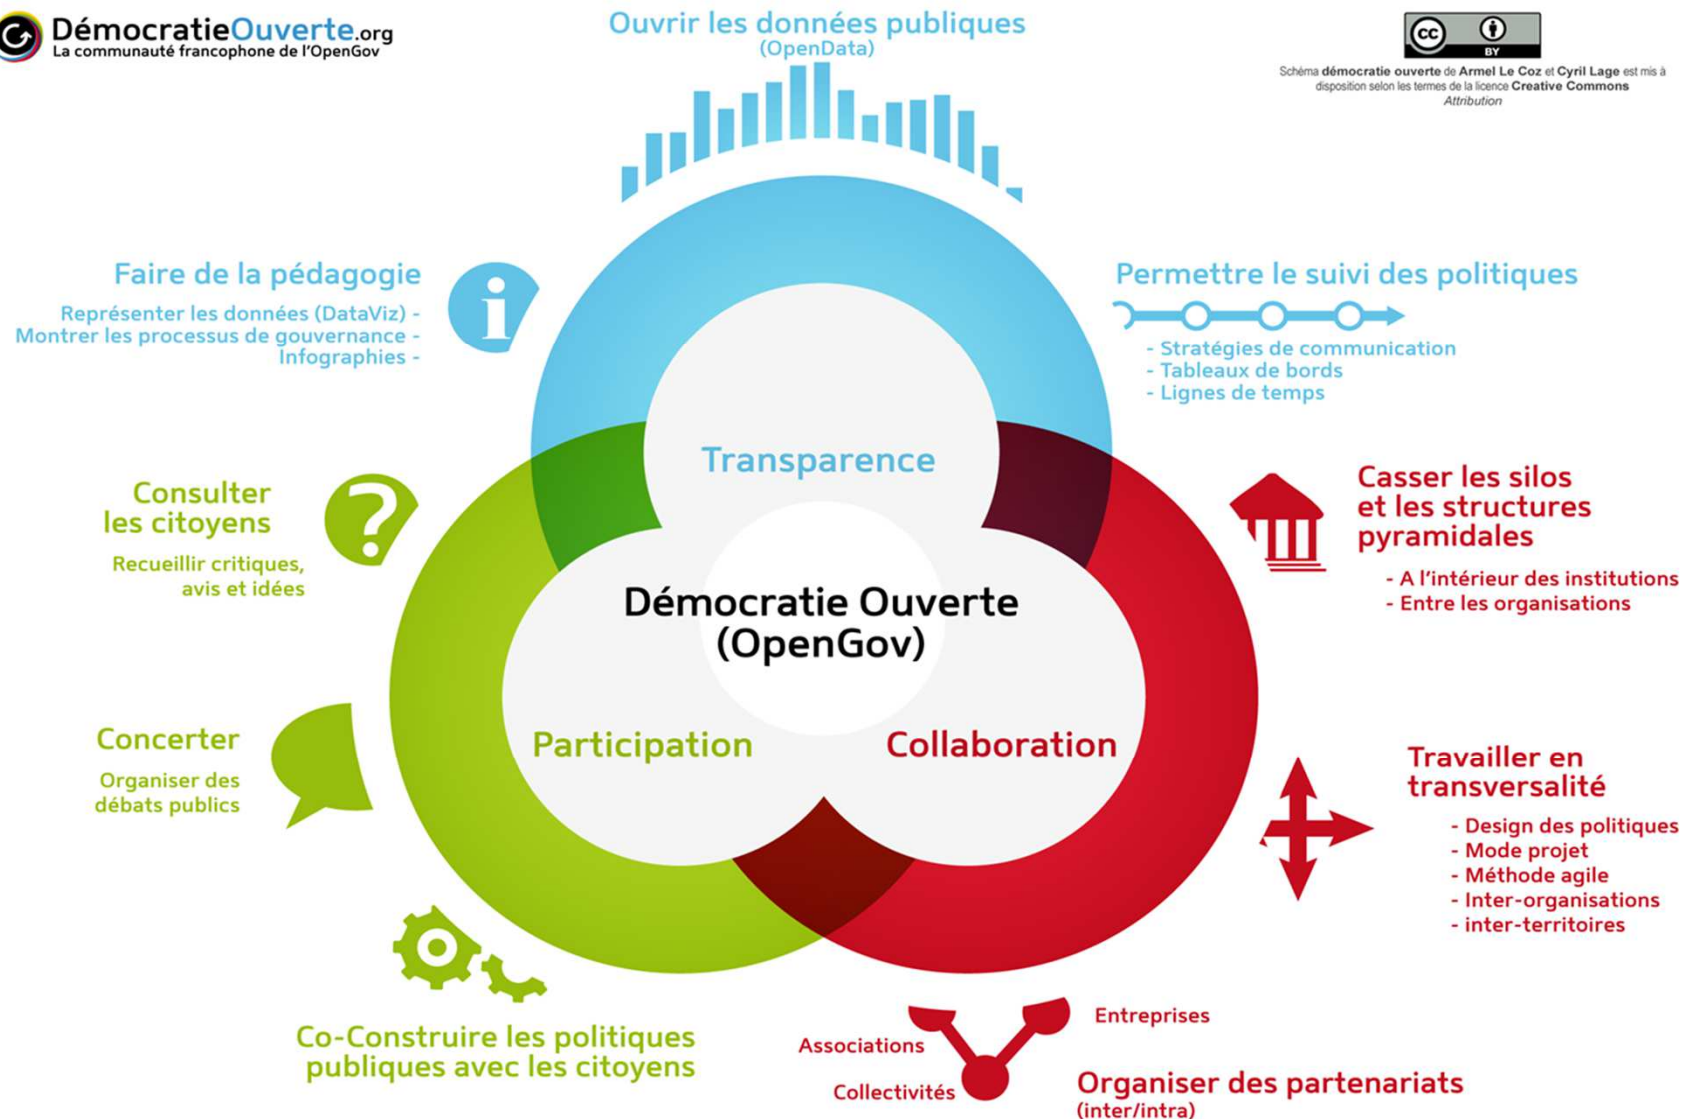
DémocratieOuverte.org
La communauté francophone de l'OpenGov

Ouvrir les données publiques
(OpenData)

cc BY
Schéma démocratie ouverte de Armel Le Coz et Cyril Lage est mis à disposition selon les termes de la licence Creative Commons Attribution

Faire de la pédagogie
Représenter les données (DataViz) -
Montrer les processus de gouvernance -
Infographies -

Permettre le suivi des politiques
- Stratégies de communication
- Tableaux de bords
- Lignes de temps

Transparence

Consulter les citoyens
Recueillir critiques, avis et idées

Casser les silos et les structures pyramidales
- A l'intérieur des institutions
- Entre les organisations

Démocratie Ouverte (OpenGov)

Concerter
Organiser des débats publics

Participation

Collaboration

Travailler en transversalité
- Design des politiques
- Mode projet
- Méthode agile
- Inter-organisations
- inter-territoires

Co-Construire les politiques publiques avec les citoyens

Entreprises
Associations
Collectivités
Organiser des partenariats
(inter/intra)